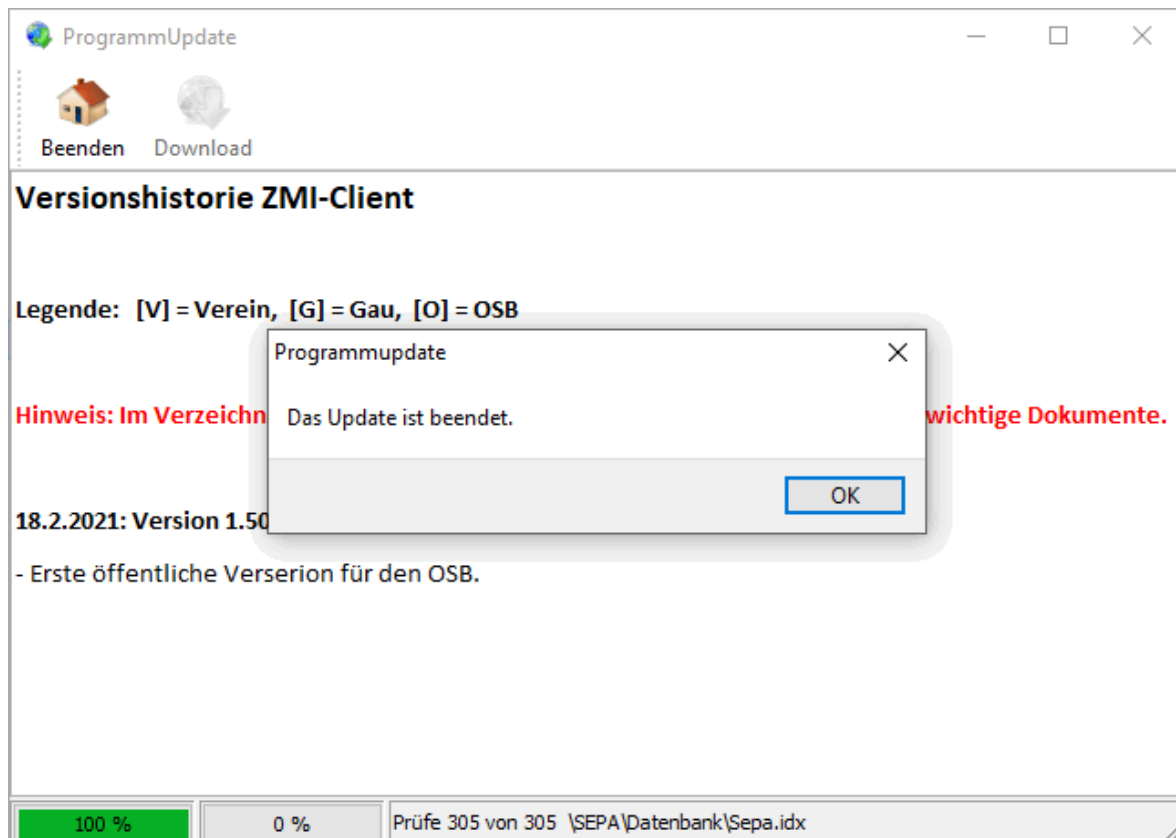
ProgrammUpdate

Beenden Download

Versionshistorie ZMI-Client

Legende: [V] = Verein, [G] = Gau, [O] = OSB

Programmupdate

Das Update ist beendet.

OK

Hinweis: Im Verzeichn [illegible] wichtige Dokumente.

18.2.2021: Version 1.50 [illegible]

- Erste öffentliche Verserion für den OSB.

100 % | 0 % | Prüfe 305 von 305 \SEPA\Datenbank\Sepa.idx